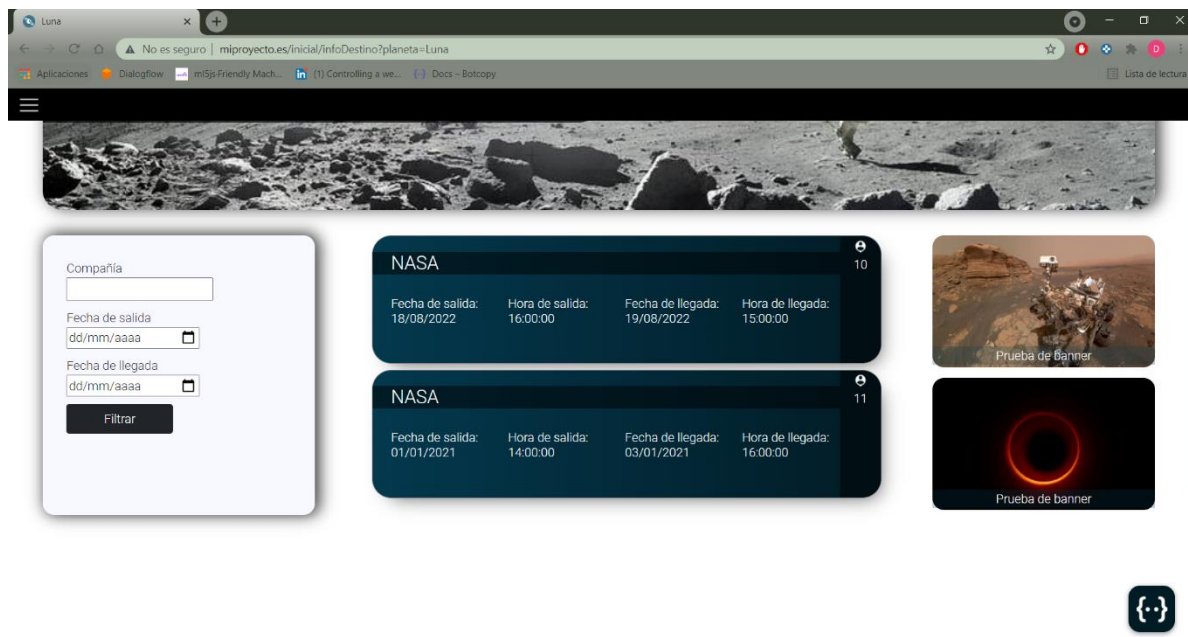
Luna

No es seguro | miproyecto.es/inicial/infoDestino?planeta=Luna

Aplicaciones Dialogflow ml5js·Friendly Mach... (1) Controlling a we... Docs - Botcopy Lista de lectura

Compañía

Fecha de salida
dd/mm/aaaa

Fecha de llegada
dd/mm/aaaa

Filtrar

NASA
10
Fecha de salida: 18/08/2022
Hora de salida: 16:00:00
Fecha de llegada: 19/08/2022
Hora de llegada: 15:00:00

NASA
11
Fecha de salida: 01/01/2021
Hora de salida: 14:00:00
Fecha de llegada: 03/01/2021
Hora de llegada: 16:00:00

Prueba de banner

Prueba de banner